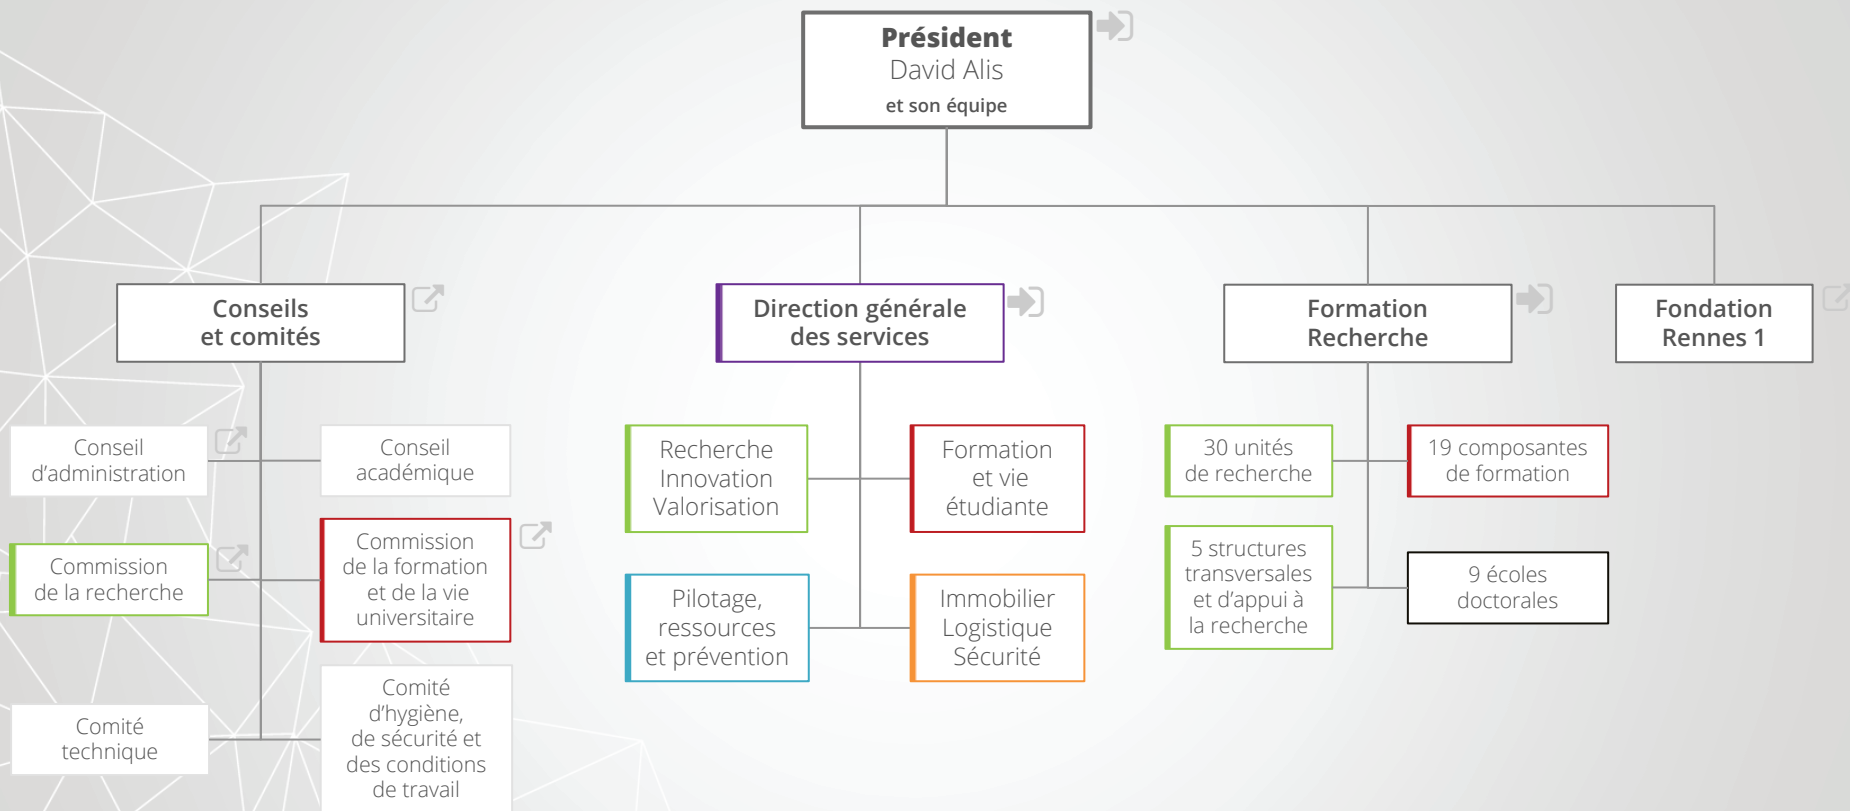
Président
David Alis
et son équipe

Conseils
et comités

Conseil d'administration

Conseil académique

Commission de la recherche

Commission de la formation et de la vie universitaire

Comité technique

Comité d'hygiène, de sécurité et des conditions de travail

Direction générale des services

Recherche Innovation Valorisation

Formation et vie étudiante

Pilotage, ressources et prévention

Immobilier Logistique Sécurité

Formation Recherche

30 unités de recherche

19 composantes de formation

5 structures transversales et d'appui à la recherche

9 écoles doctorales

Fondation Rennes 1